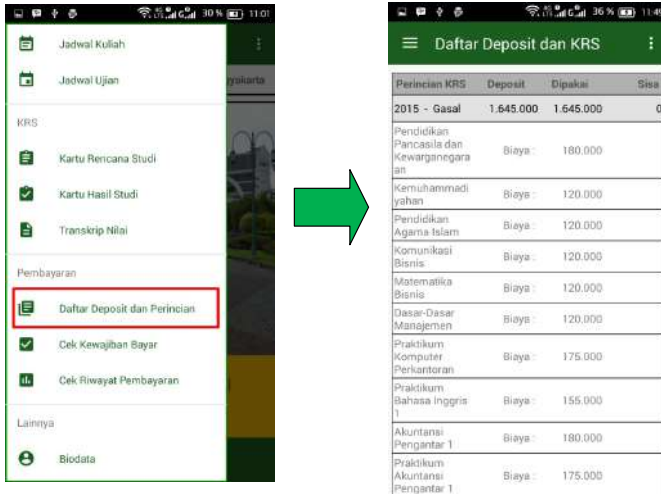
30% 11:01

Jadwal Kuliah

Jadwal Ujian

yakarta

KRS

Kartu Rencana Studi

Kartu Hasil Studi

Transkrip Nilai

Pembayaran

Daftar Deposit dan Perincian

Cek Kewajiban Bayar

Cek Riwayat Pembayaran

Lainnya

Biodata

36% 11:4

Daftar Deposit dan KRS

| Perincian KRS | Deposit | Dipakai | Sisa |
|---|---|---|---|
| 2015 - Gasal | 1.645.000 | 1.645.000 | 0 |
| Pendidikan Pancasila dan Kewarganegaraan | Biaya : | 180.000 | |
| Kemuhammadiyahan | Biaya : | 120.000 | |
| Pendidikan Agama Islam | Biaya : | 120.000 | |
| Komunikasi Bisnis | Biaya : | 120.000 | |
| Matematika Bisnis | Biaya : | 120.000 | |
| Dasar-Dasar Manajemen | Biaya : | 120.000 | |
| Praktikum Komputer Perkantoran | Biaya : | 175.000 | |
| Praktikum Bahasa Inggris 1 | Biaya : | 155.000 | |
| Akuntansi Pengantar 1 | Biaya : | 180.000 | |
| Praktikum Akuntansi Pengantar 1 | Biaya : | 175.000 | |